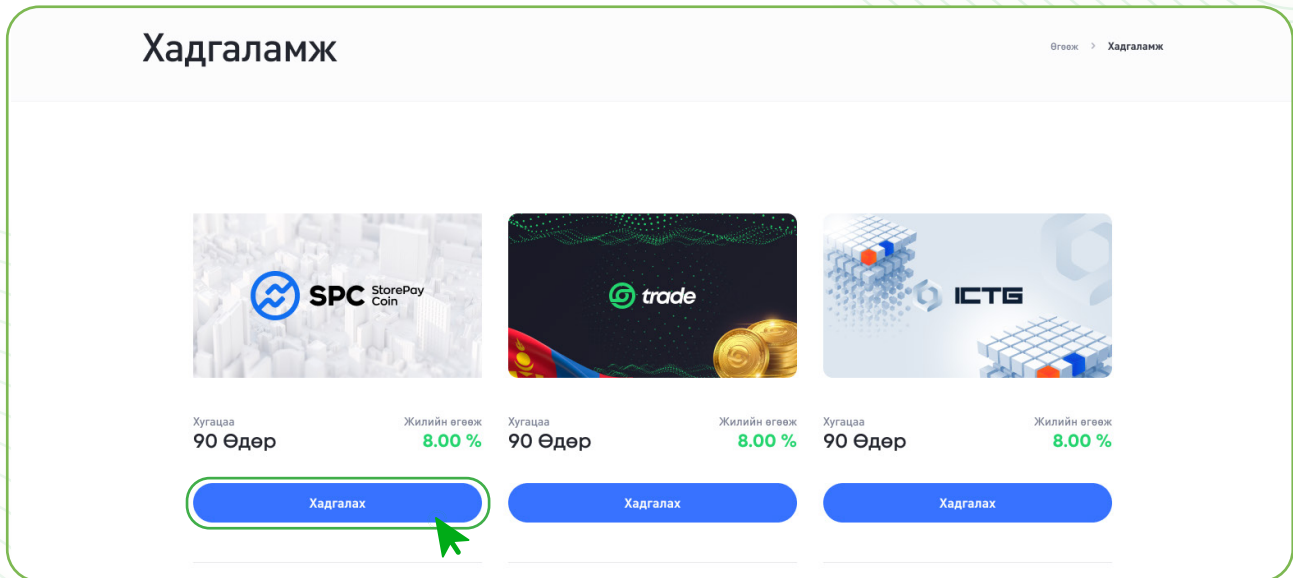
Хадгаламж

Өгөөж > Хадгаламж

SPC StorePay Coin

Хугацаа
90 Өдөр

Жилийн өгөөж
8.00 %

Хадгалах

trade

Хугацаа
90 Өдөр

Жилийн өгөөж
8.00 %

Хадгалах

ICTG

Хугацаа
90 Өдөр

Жилийн өгөөж
8.00 %

Хадгалах